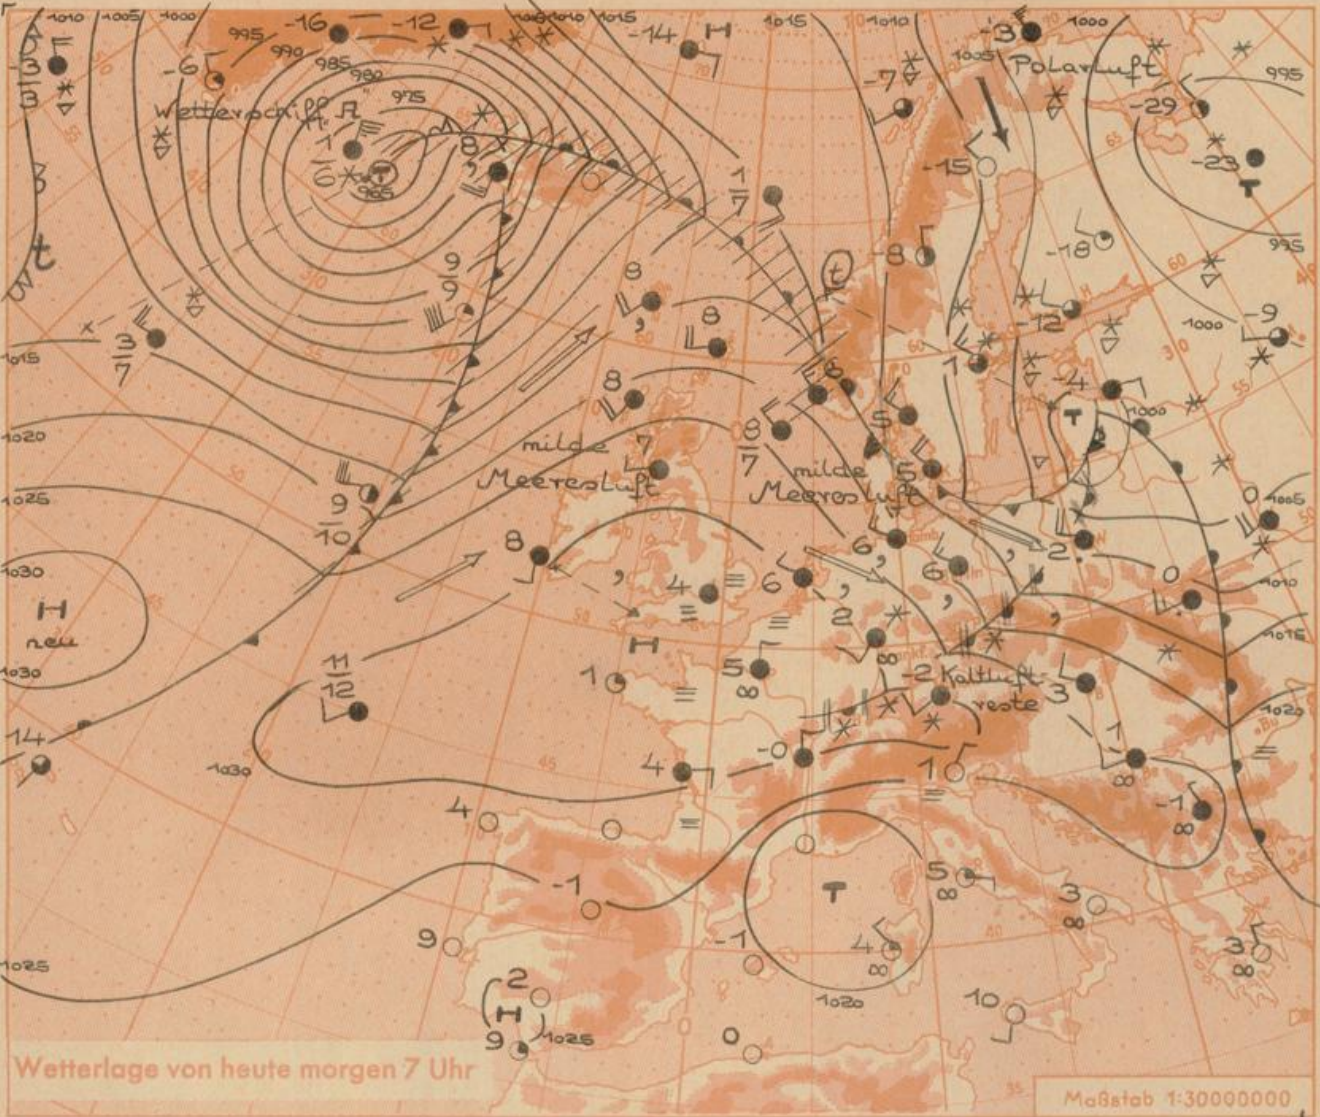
1010 1005 1000 995 990 985 980 975 -16 -12 1010 1015 -14 H 1015 1010 -3 1000 1005 Polarluft 995

-3/3 -6 Wetterschiff A 1/6 985 T 8/7 1/7 -7 -15 -29 -23 T

t 9/9 8 8 -8 t -18 995

3/7 1015 8 8 -12 1000 -9

1020 milde 7 8/7 milde 5 -4 T 1000

1025 Meeresluft Meeresluft 5

9/10 8 6 2 0 1005

1030 H neu 1030 4 6 6 2 0

H 1 5 -2 Kaltluft reste 3 1010 1015

11/12 14 1030 4 -0 1 1 -1 1020

4 -1 T 5 3

9 -1 4 3

2 H 9 1025 0 10 1020 1025

Wetterlage von heute morgen 7 Uhr

Maßstab 1:30000000